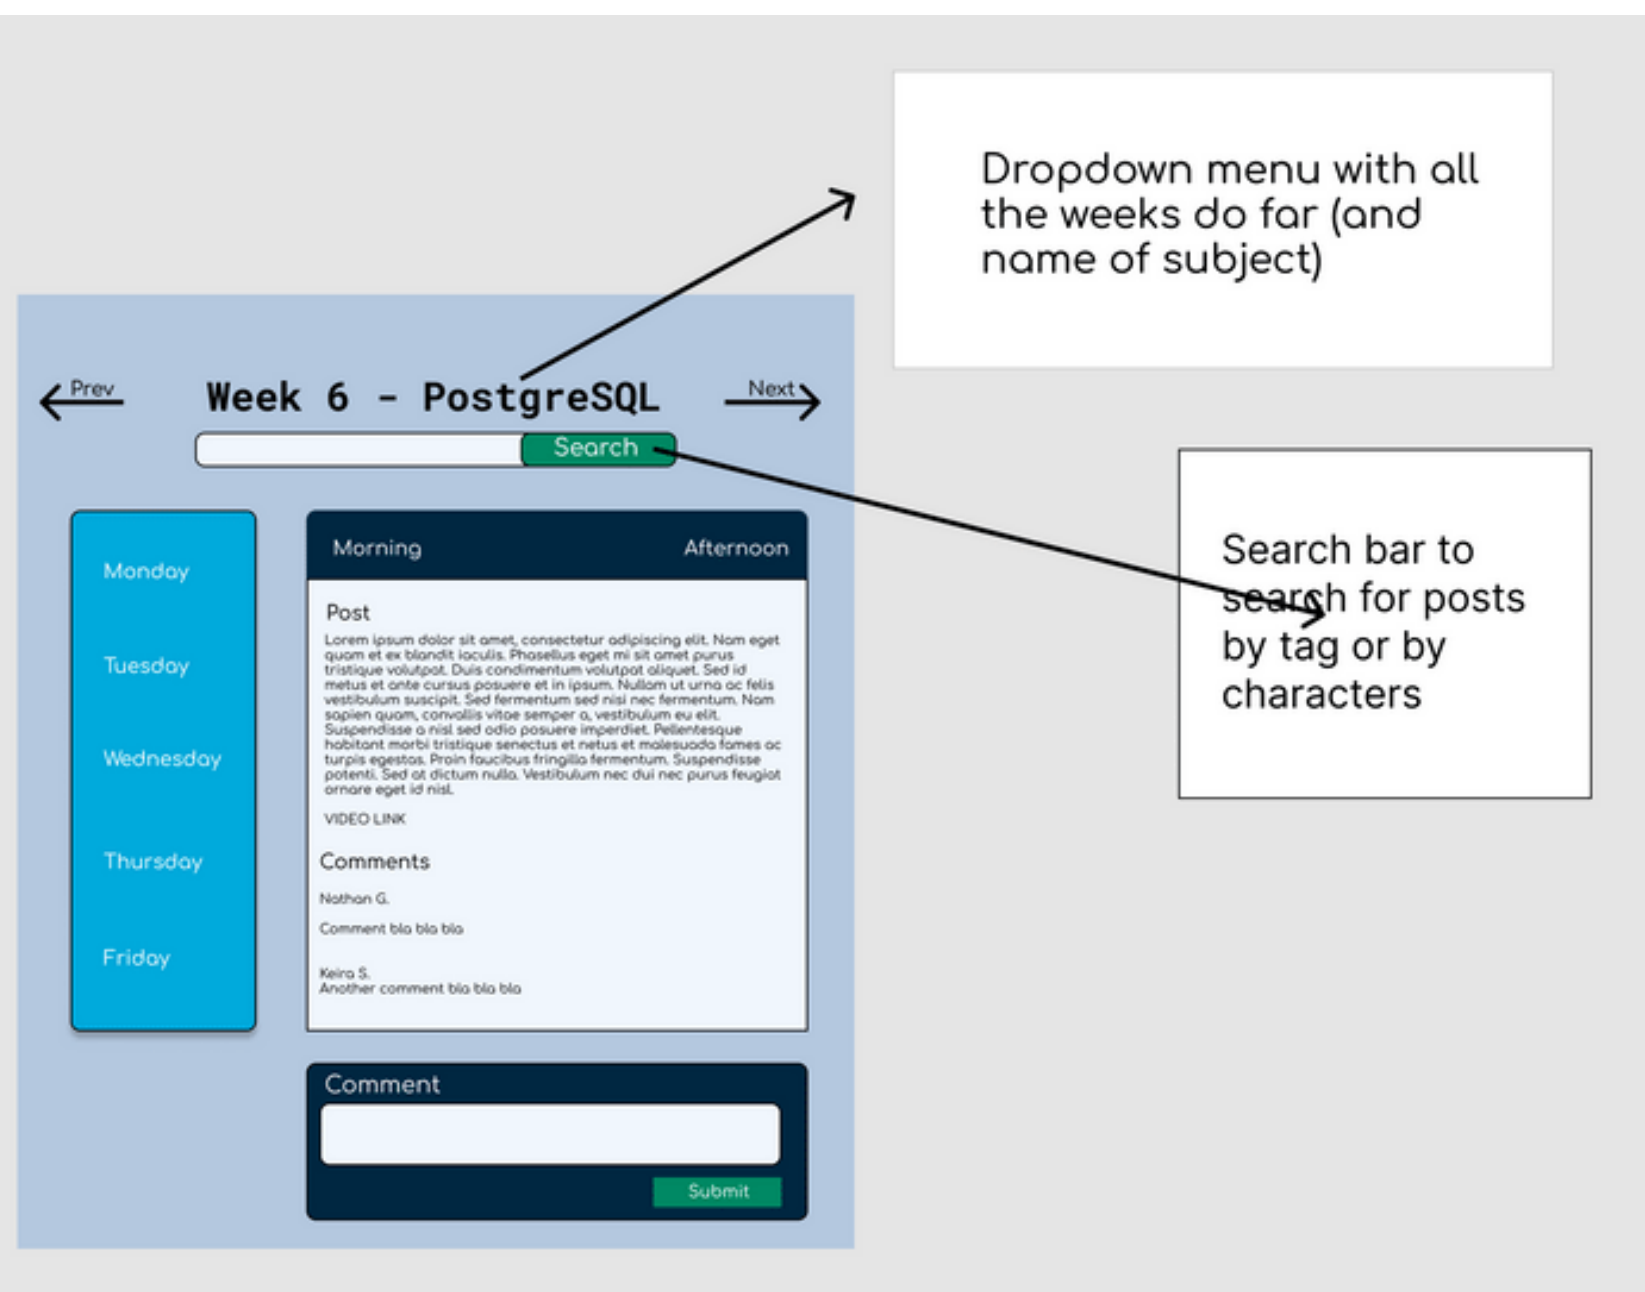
Dropdown menu with all the weeks do far (and name of subject)

Prev

Week 6 - PostgreSQL

Next

Search

Search bar to search for posts by tag or by characters

Monday

Tuesday

Wednesday

Thursday

Friday

Morning

Afternoon

Post

Lorem ipsum dolor sit amet, consectetur adipiscing elit. Nam eget quam et ex blandit iaculis. Phasellus eget mi sit amet purus tristique volutpat. Duis condimentum volutpat aliquet. Sed id metus et ante cursus posuere et in ipsum. Nullam ut urna ac felis vestibulum suscipit. Sed fermentum sed nisi nec fermentum. Nam sapien quam, convallis vitae semper a, vestibulum eu elit. Suspendisse a nisl sed odio posuere imperdiet. Pellentesque habitant morbi tristique senectus et netus et malesuada fames ac turpis egestas. Proin faucibus fringilla fermentum. Suspendisse potenti. Sed at dictum nulla. Vestibulum nec dui nec purus feugiat ornare eget id nisl.

VIDEO LINK

Comments

Nathan G.

Comment bla bla bla

Keira S.
Another comment bla bla bla

Comment

Submit